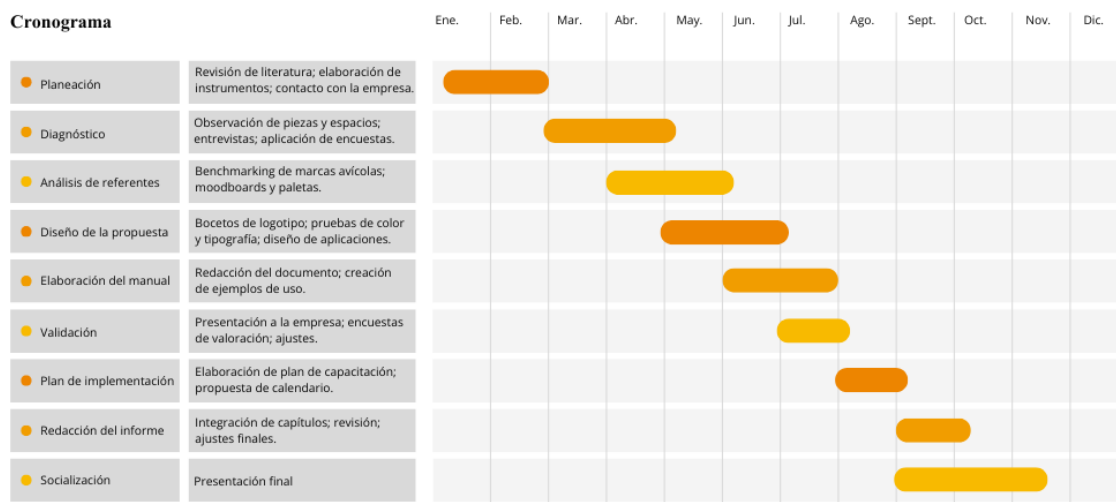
Cronograma

| | | Ene. | Feb. | Mar. | Abr. | May. | Jun. | Jul. | Ago. | Sept. | Oct. | Nov. | Dic. |
|---|---|---|---|---|---|---|---|---|---|---|---|---|---|
| Planeación | Revisión de literatura; elaboración de instrumentos; contacto con la empresa. | | | | | | | | | | | | |
| Diagnóstico | Observación de piezas y espacios; entrevistas; aplicación de encuestas. | | | | | | | | | | | | |
| Análisis de referentes | Benchmarking de marcas avícolas; moodboards y paletas. | | | | | | | | | | | | |
| Diseño de la propuesta | Bocetos de logotipo; pruebas de color y tipografía; diseño de aplicaciones. | | | | | | | | | | | | |
| Elaboración del manual | Redacción del documento; creación de ejemplos de uso. | | | | | | | | | | | | |
| Validación | Presentación a la empresa; encuestas de valoración; ajustes. | | | | | | | | | | | | |
| Plan de implementación | Elaboración de plan de capacitación; propuesta de calendario. | | | | | | | | | | | | |
| Redacción del informe | Integración de capítulos; revisión; ajustes finales. | | | | | | | | | | | | |
| Socialización | Presentación final | | | | | | | | | | | | |